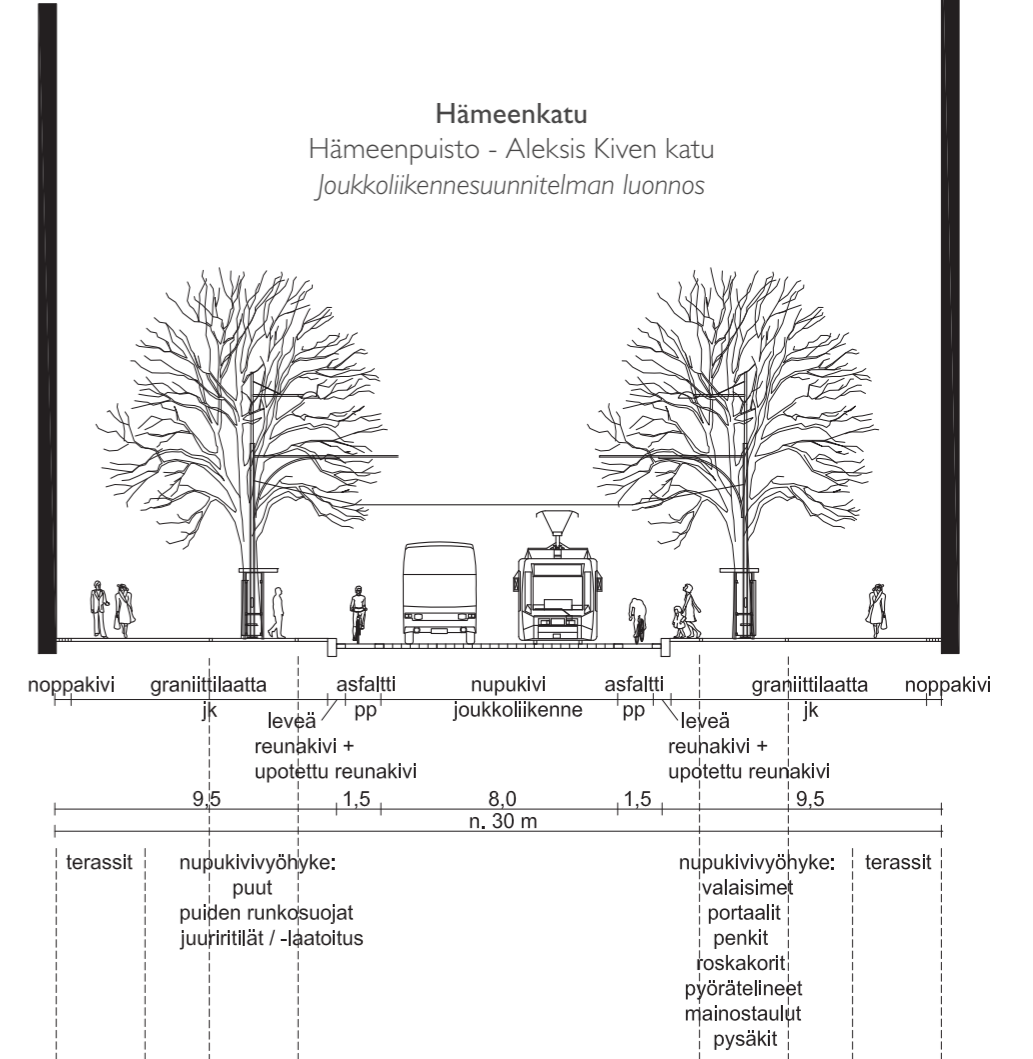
Hämeenkatu
Hämeenpuisto - Aleksis Kiven katu
*Joukkoliikennesuunnitelman luonnos*

noppakivi graniittilaatta asfaltti nupukivi asfaltti graniittilaatta noppakivi

jk pp joukkoliikenne pp jk

leveä reunakivi + upotettu reunakivi

leveä reunakivi + upotettu reunakivi

9,5 1,5 8,0 1,5 9,5

n. 30 m

terassit

nupukivivyöhyke:
puut
puiden runkosuojat
juuritilät / -laatoitus

nupukivivyöhyke:
valaisimet
portaalit
penkit
roskakorit
pyörätelineet
mainostaulut
pysäkit

terassit